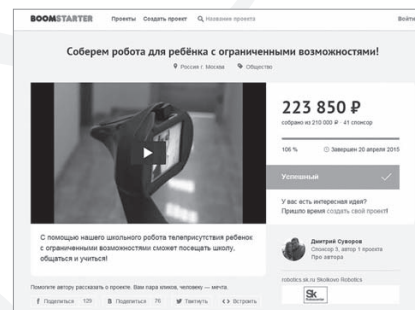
BOOMSTARTER Проекты Создать проект Название проекта Войти

Соберем робота для ребёнка с ограниченными возможностями!

Россия г. Москва Общество

223 850 ₽

собрано из 210 000 ₽ · 41 спонсор

106 % Завершен 20 апреля 2015

Успешный

У вас есть интересная идея?
Пришло время создать свой проект!

С помощью нашего школьного робота телеприсутствия ребенок с ограниченными возможностями сможет посещать школу, общаться и учиться!

Дмитрий Суворов
Спонсор 3, автор 1 проекта
Про автора

robotics.sk.ru Skolkovo Robotics

Sk

Помогите автору рассказать о проекте. Ваш пара кликов, человеку — мечта.

Поделиться 128 Поделиться 76 Твитнуть Встроить